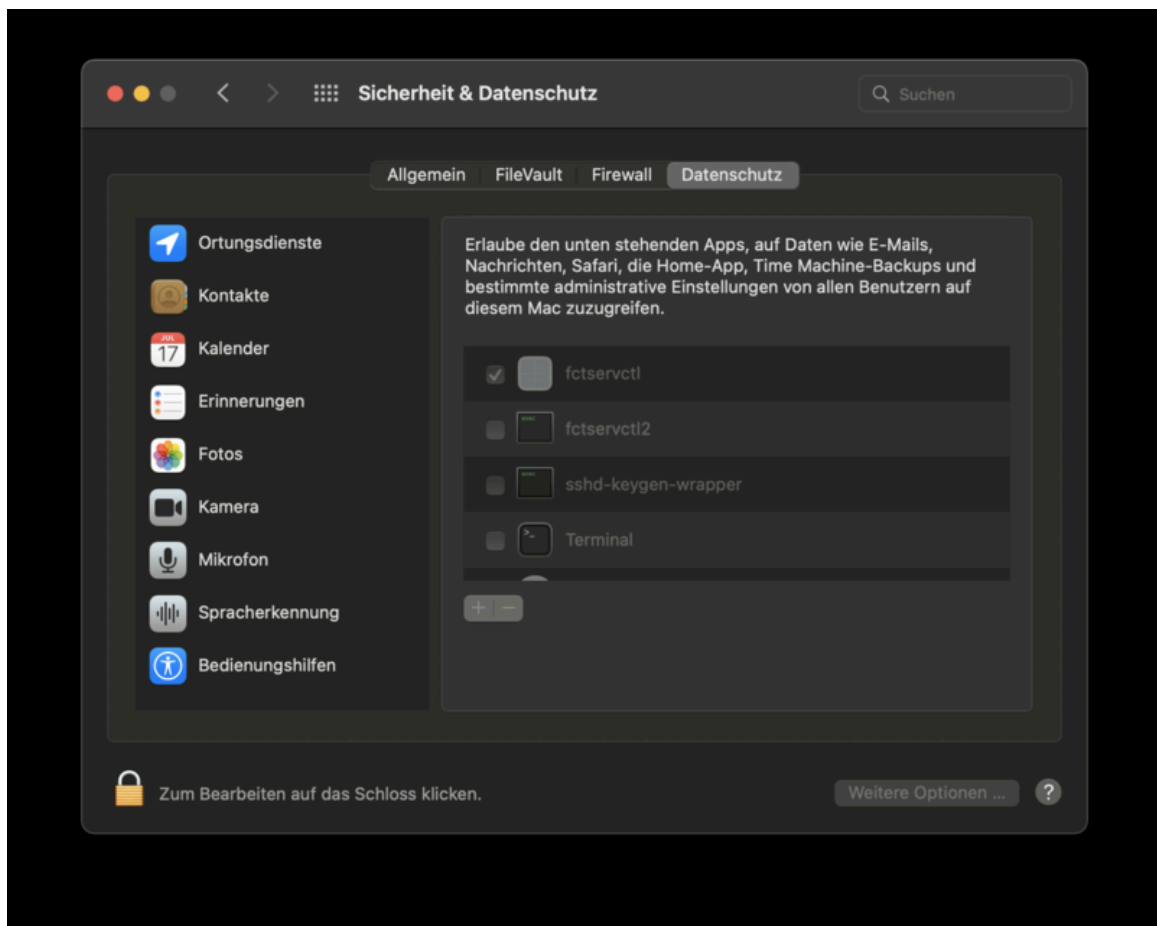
Sicherheit & Datenschutz

Suchen

Allgemein FileVault Firewall Datenschutz

Ortungsdienste
Kontakte
JUL 17 Kalender
Erinnerungen
Fotos
Kamera
Mikrofon
Spracherkennung
Bedienungshilfen

Erlaube den unten stehenden Apps, auf Daten wie E-Mails, Nachrichten, Safari, die Home-App, Time Machine-Backups und bestimmte administrative Einstellungen von allen Benutzern auf diesem Mac zuzugreifen.

fctservctl
fctservctl2
sshd-keygen-wrapper
Terminal

+ −

Zum Bearbeiten auf das Schloss klicken.

Weitere Optionen ...

?